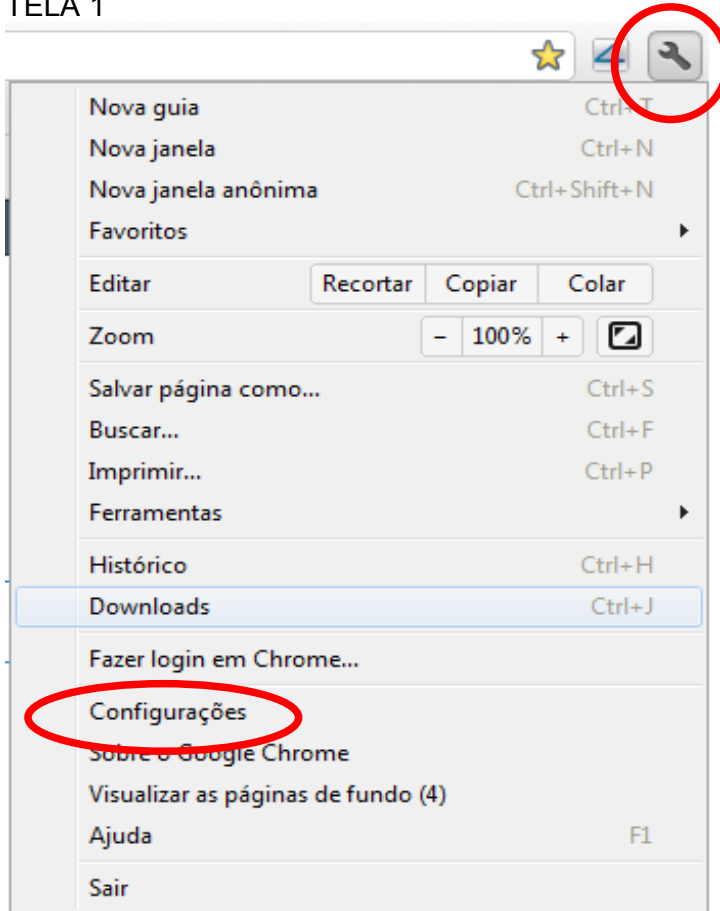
TELA 1

Nova guia Ctrl+T
Nova janela Ctrl+N
Nova janela anônima Ctrl+Shift+N
Favoritos

Editar | Recortar | Copiar | Colar

Zoom | – | 100% | +

Salvar página como... Ctrl+S
Buscar... Ctrl+F
Imprimir... Ctrl+P
Ferramentas

Histórico Ctrl+H
Downloads Ctrl+J

Fazer login em Chrome...

Configurações
Sobre o Google Chrome
Visualizar as páginas de fundo (4)
Ajuda F1

Sair